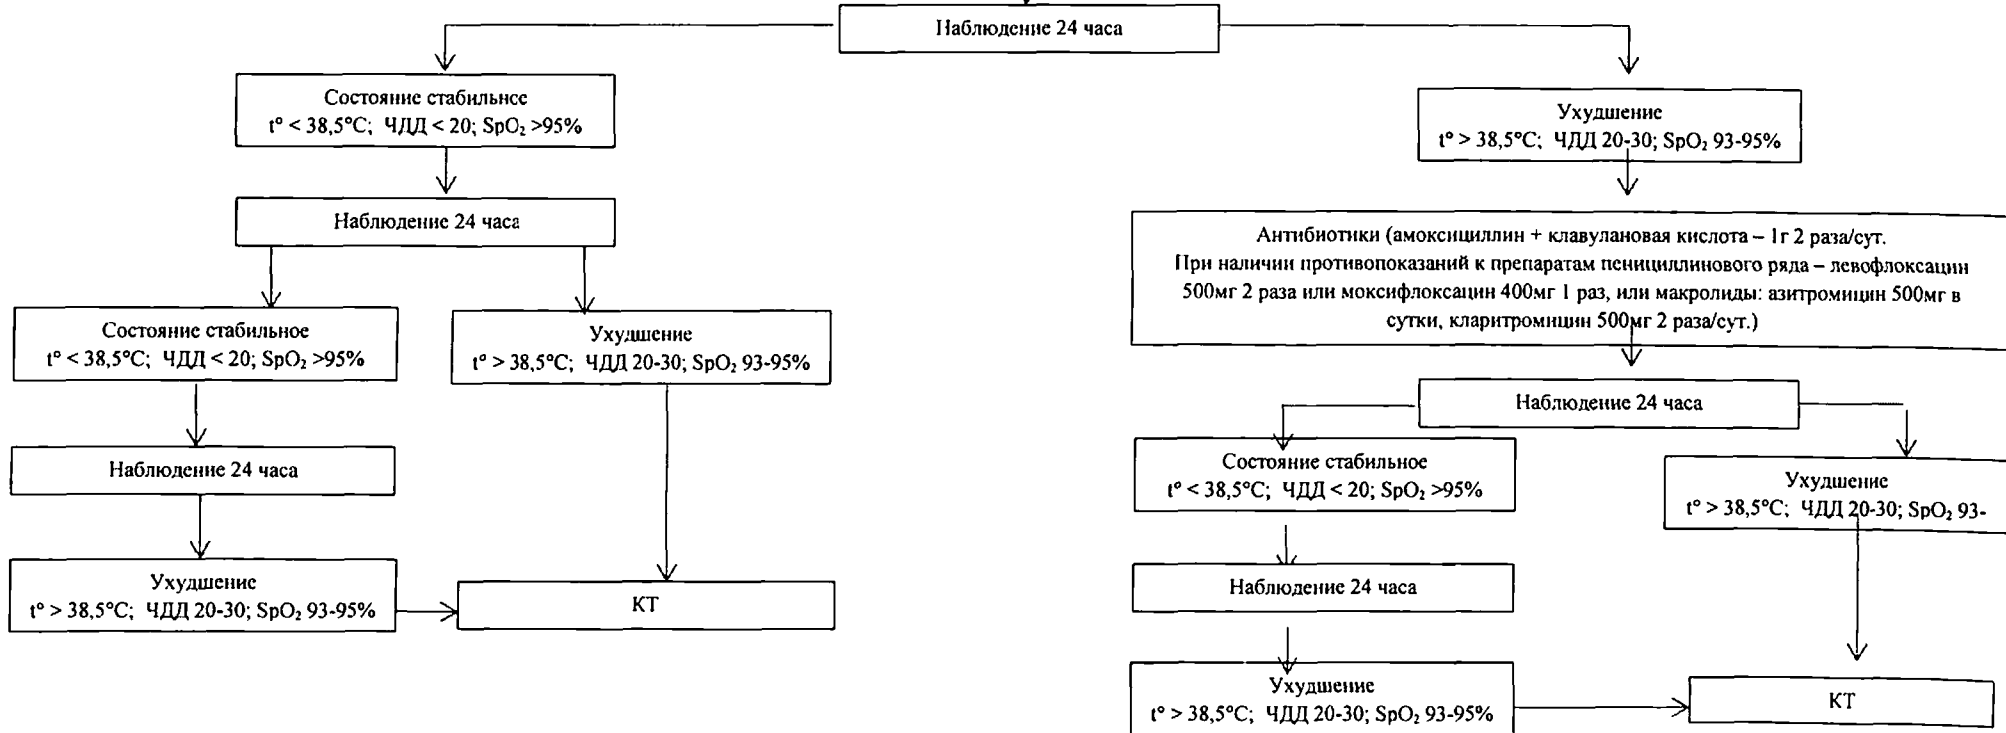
Наблюдение 24 часа

Состояние стабильнсе
t° < 38,5°C; ЧДД < 20; $SpO_2$ >95%

Наблюдение 24 часа

Состояние стабильное
t° < 38,5°C; ЧДД < 20; $SpO_2$ >95%

Наблюдение 24 часа

Ухудшение
t° > 38,5°C; ЧДД 20-30; $SpO_2$ 93-95%

Ухудшение
t° > 38,5°C; ЧДД 20-30; $SpO_2$ 93-95%

КТ

Ухудшение
t° > 38,5°C; ЧДД 20-30; $SpO_2$ 93-95%

Антибиотики (амоксициллин + клавулановая кислота – 1г 2 раза/сут.
При наличии противопоказаний к препаратам пенициллинового ряда – левофлоксацин 500мг 2 раза или моксифлоксацин 400мг 1 раз, или макролиды: азитромицин 500мг в сутки, кларитромицин 500мг 2 раза/сут.)

Наблюдение 24 часа

Состояние стабильное
t° < 38,5°C; ЧДД < 20; $SpO_2$ >95%

Ухудшение
t° > 38,5°C; ЧДД 20-30; $SpO_2$ 93-

Наблюдение 24 часа

Ухудшение
t° > 38,5°C; ЧДД 20-30; $SpO_2$ 93-95%

КТ